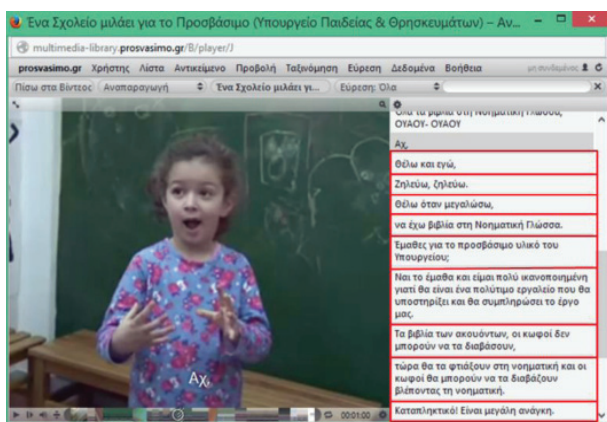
Ένα Σχολείο μιλάει για το Προσβάσιμο (Υπουργείο Παιδείας & Θρησκευμάτων) – Αν...

multimedia-library.prosvasimo.gr/B/player/J

prosvasimo.gr Χρήστης Λίστα Αντικείμενο Προβολή Ταξινόμηση Εύρεση Δεδομένα Βοήθεια

Πίσω στα Βίντεος Αναπαραγωγή Ένα Σχολείο μιλάει γι... Εύρεση: Όλα

Όλα τα βιβλία στη Νοηματική Γλώσσα, ΟΥΑΟΥ- ΟΥΑΟΥ

Αχ,

Θέλω και εγώ,

Ζηλεύω, ζηλεύω.

Θέλω όταν μεγαλώσω,

να έχω βιβλία στη Νοηματική Γλώσσα.

Έμαθες για το προσβάσιμο υλικό του Υπουργείου;

Ναι το έμαθα και είμαι πολύ ικανοποιημένη γιατί θα είναι ένα πολύτιμο εργαλείο που θα υποστηρίξει και θα συμπληρώσει το έργο μας.

Τα βιβλία των ακουόντων, οι κωφοί δεν μπορούν να τα διαβάσουν,

τώρα θα τα φτιάξουν στη νοηματική και οι κωφοί θα μπορούν να τα διαβάζουν βλέποντας τη νοηματική.

Καταπληκτικό! Είναι μεγάλη ανάγκη.

Αχ,

00:01:00